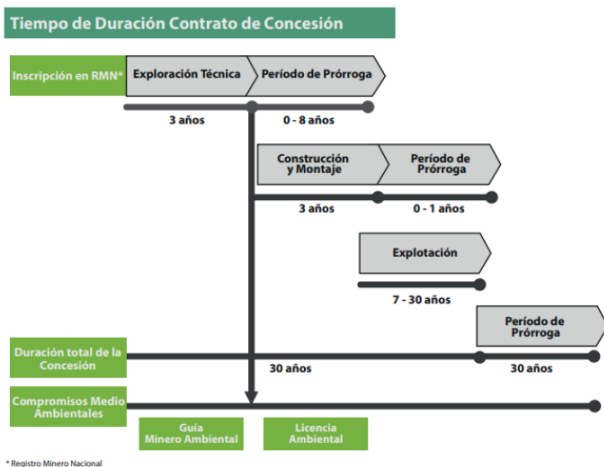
Tiempo de Duración Contrato de Concesión

Inscripción en RMN*

Exploración Técnica

Período de Prórroga

3 años

0 - 8 años

Construcción y Montaje

Período de Prórroga

3 años

0 - 1 años

Explotación

7 - 30 años

Período de Prórroga

Duración total de la Concesión

30 años

30 años

Compromisos Medio Ambientales

Guía Minero Ambiental

Licencia Ambiental

* Registro Minero Nacional